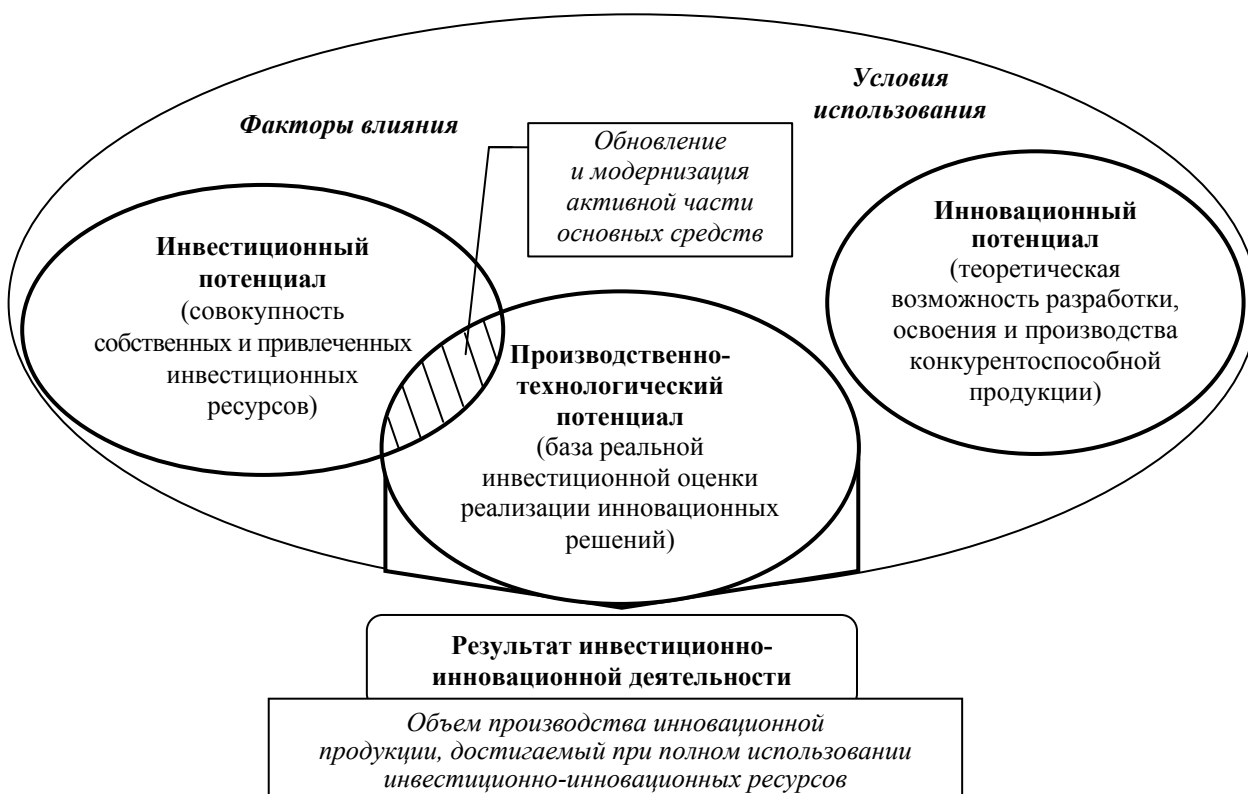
Условия использования

Факторы влияния

Обновление и модернизация активной части основных средств

Инвестиционный потенциал (совокупность собственных и привлеченных инвестиционных ресурсов)

Инновационный потенциал (теоретическая возможность разработки, освоения и производства конкурентоспособной продукции)

Производственно-технологический потенциал (база реальной инвестиционной оценки реализации инновационных решений)

Результат инвестиционно-инновационной деятельности

Объем производства инновационной продукции, достигаемый при полном использовании инвестиционно-инновационных ресурсов